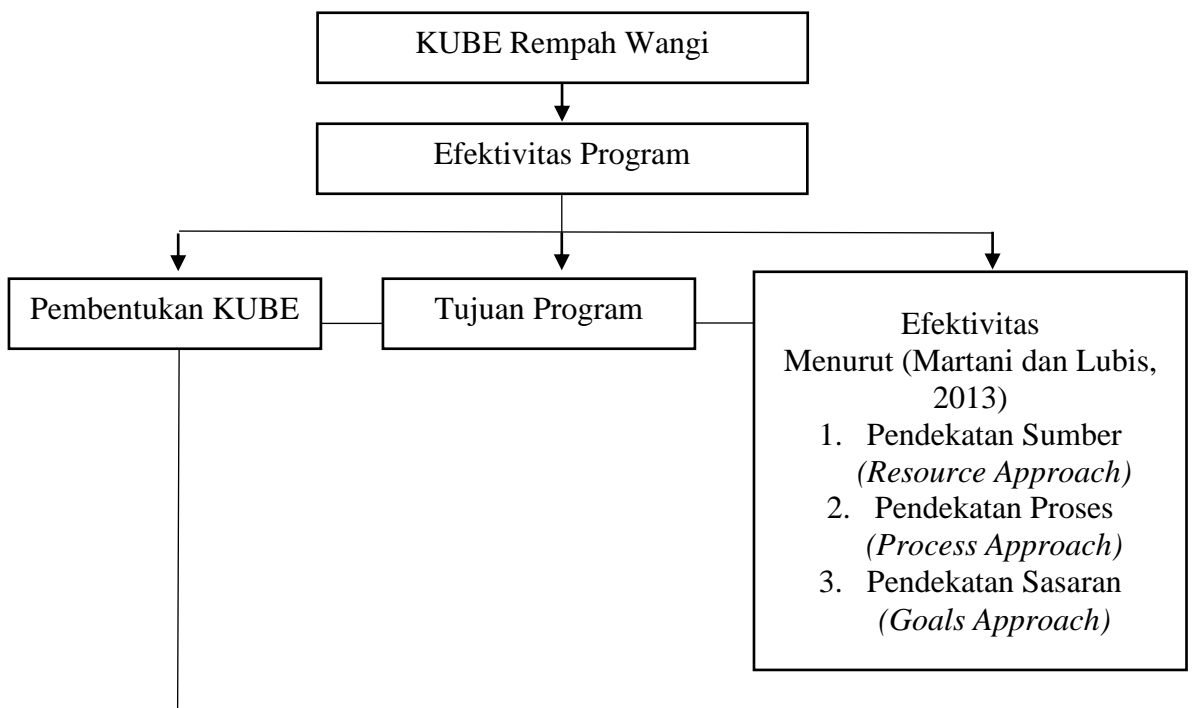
KUBE Rempah Wangi

Efektivitas Program

Pembentukan KUBE

Tujuan Program

Efektivitas Menurut (Martani dan Lubis, 2013)
1. Pendekatan Sumber *(Resource Approach)*
2. Pendekatan Proses *(Process Approach)*
3. Pendekatan Sasaran *(Goals Approach)*